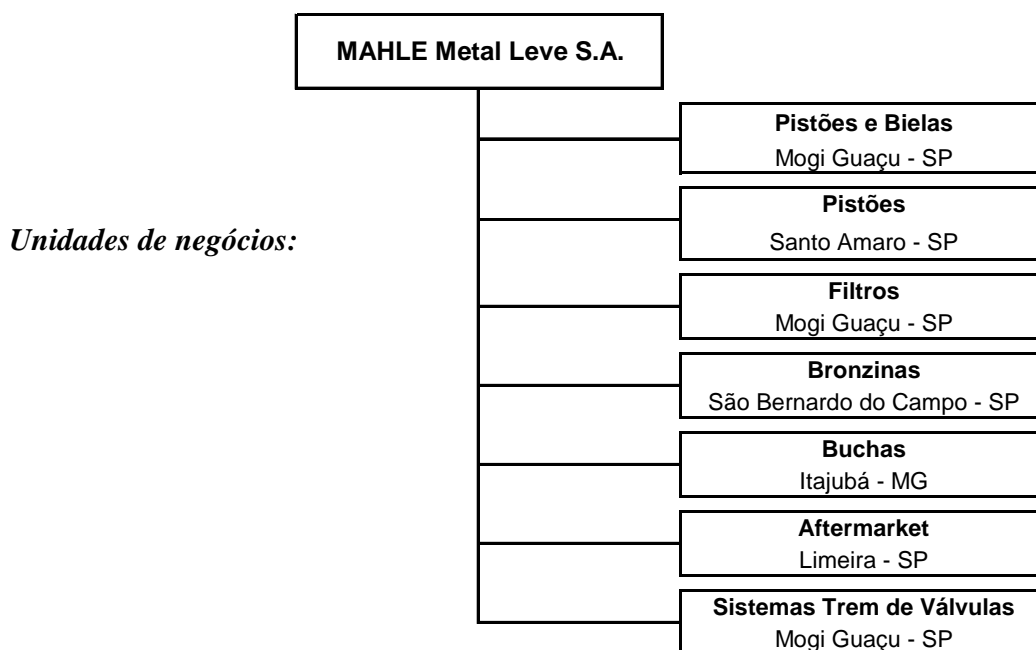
MAHLE Metal Leve S.A.

Unidades de negócios:

Pistões e Bielas
Mogi Guaçu - SP

Pistões
Santo Amaro - SP

Filtros
Mogi Guaçu - SP

Bronzinas
São Bernardo do Campo - SP

Buchas
Itajubá - MG

Aftermarket
Limeira - SP

Sistemas Trem de Válvulas
Mogi Guaçu - SP